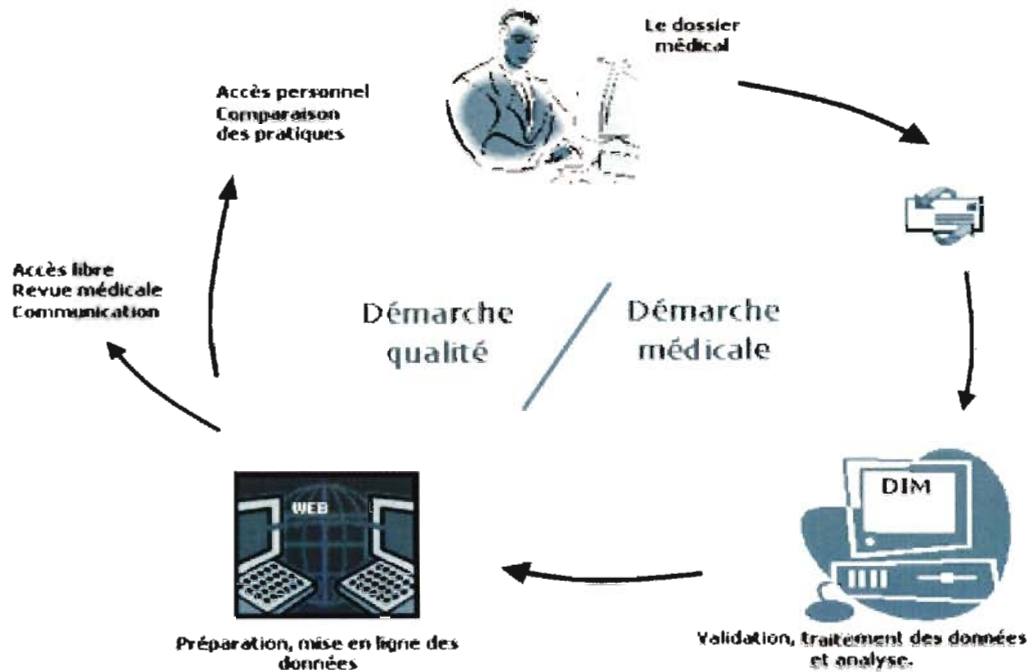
Le dossier médical

Accès personnel
Comparaison des pratiques

Accès libre
Revue médicale
Communication

Démarche qualité

Démarche médicale

DIM

WEB

Préparation, mise en ligne des données

Validation, traitement des données et analyse.